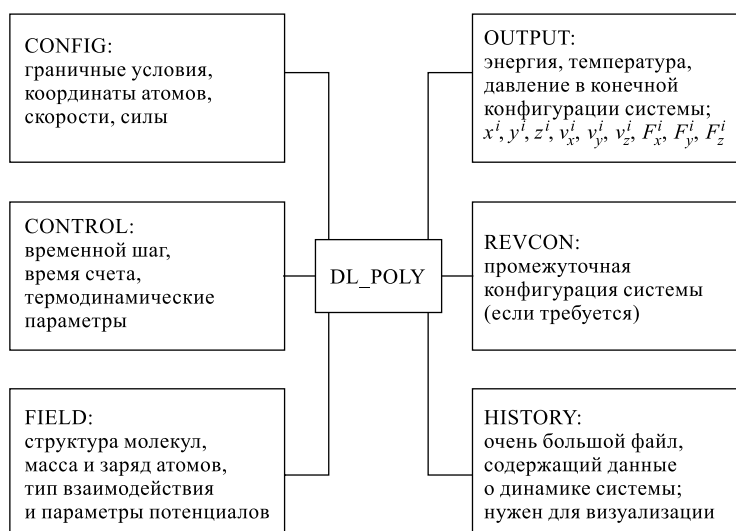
CONFIG:
граничные условия,
координаты атомов,
скорости, силы

CONTROL:
временной шаг,
время счета,
термодинамические
параметры

FIELD:
структура молекул,
масса и заряд атомов,
тип взаимодействия
и параметры потенциалов

DL_POLY

OUTPUT:
энергия, температура,
давление в конечной
конфигурации системы;
$x^i, y^i, z^i, v_x^i, v_y^i, v_z^i, F_x^i, F_y^i, F_z^i$

REVCON:
промежуточная
конфигурация системы
(если требуется)

HISTORY:
очень большой файл,
содержащий данные
о динамике системы;
нужен для визуализации